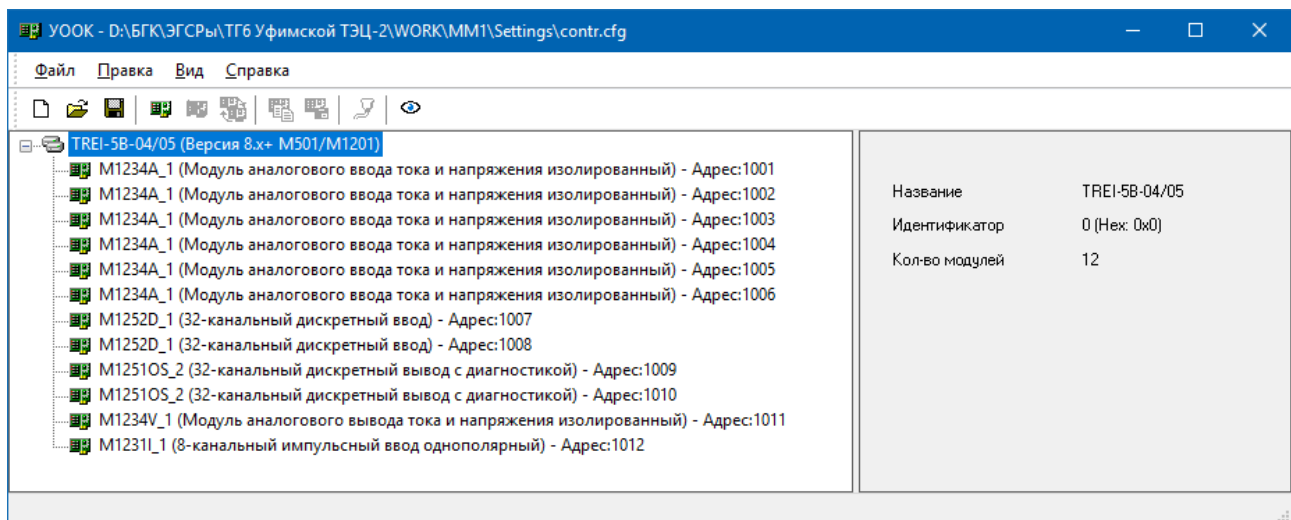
УООК - D:\БГК\ЭГСРы\ТГ6 Уфимской ТЭЦ-2\WORK\MM1\Settings\contr.cfg

Файл Правка Вид Справка

TREI-5B-04/05 (Версия 8.x+ M501/M1201)
M1234A_1 (Модуль аналогового ввода тока и напряжения изолированный) - Адрес:1001
M1234A_1 (Модуль аналогового ввода тока и напряжения изолированный) - Адрес:1002
M1234A_1 (Модуль аналогового ввода тока и напряжения изолированный) - Адрес:1003
M1234A_1 (Модуль аналогового ввода тока и напряжения изолированный) - Адрес:1004
M1234A_1 (Модуль аналогового ввода тока и напряжения изолированный) - Адрес:1005
M1234A_1 (Модуль аналогового ввода тока и напряжения изолированный) - Адрес:1006
M1252D_1 (32-канальный дискретный ввод) - Адрес:1007
M1252D_1 (32-канальный дискретный ввод) - Адрес:1008
M1251OS_2 (32-канальный дискретный вывод с диагностикой) - Адрес:1009
M1251OS_2 (32-канальный дискретный вывод с диагностикой) - Адрес:1010
M1234V_1 (Модуль аналогового вывода тока и напряжения изолированный) - Адрес:1011
M1231I_1 (8-канальный импульсный ввод однополярный) - Адрес:1012

| | |
|---|---|
| Название | TREI-5B-04/05 |
| Идентификатор | 0 (Hex: 0x0) |
| Кол-во модулей | 12 |